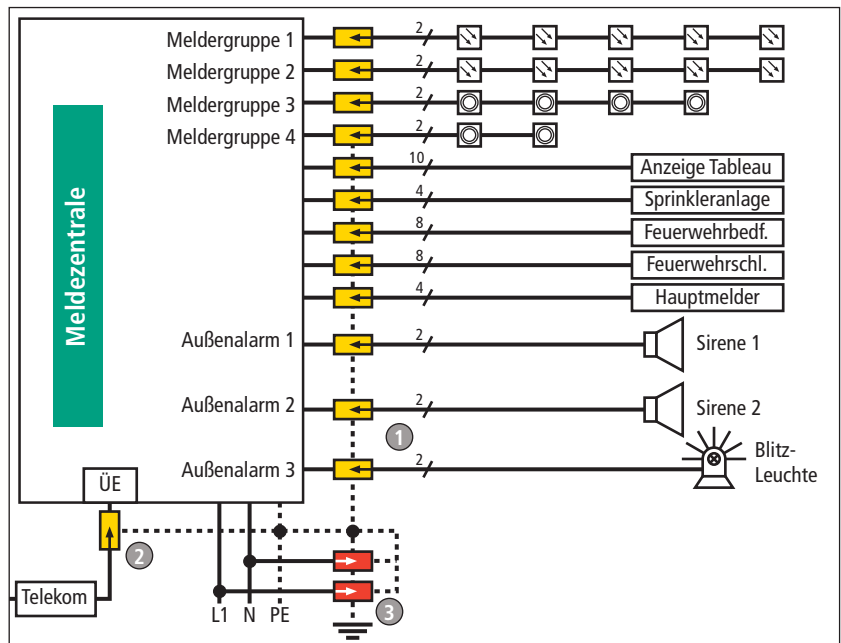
Meldezentrale

Meldergruppe 1
Meldergruppe 2
Meldergruppe 3
Meldergruppe 4

2
2
2
2
10
4
8
8
4

Anzeige Tableau
Sprinkleranlage
Feuerwehrbedf.
Feuerwehrschl.
Hauptmelder

Außenalarm 1
2
Sirene 1

Außenalarm 2
2
Sirene 2
1

Außenalarm 3
2
Blitz-Leuchte

ÜE
2
Telekom
L1 N PE
3